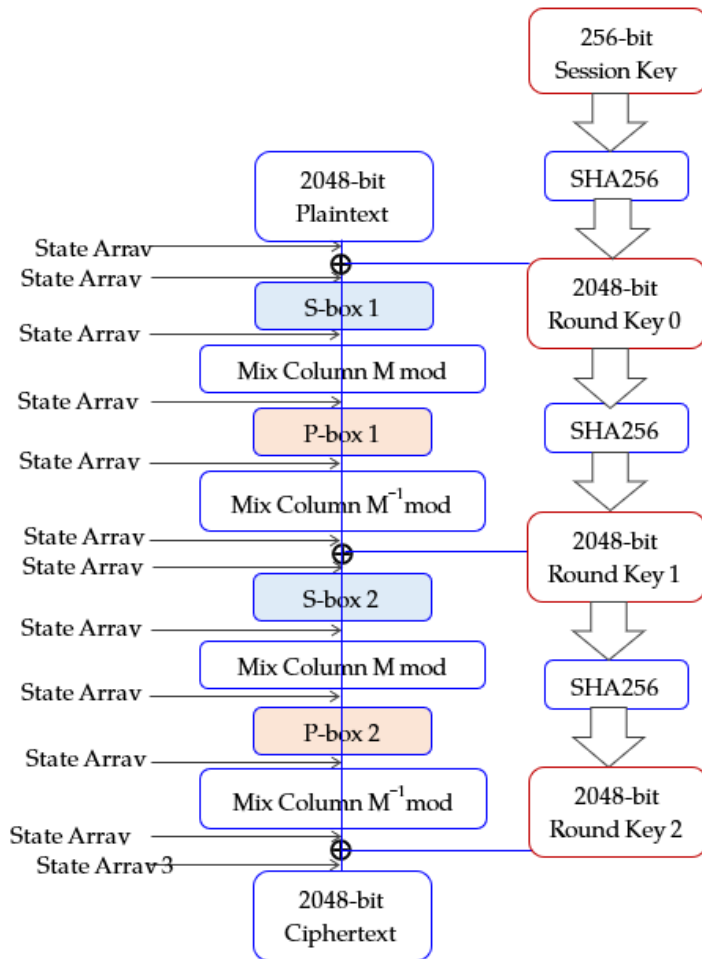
256-bit
Session Key

SHA256

2048-bit
Plaintext

State Array
State Array

2048-bit
Round Key 0

S-box 1

State Array

Mix Column M mod

State Array

SHA256

P-box 1

State Array

Mix Column $M^{-1}$mod

State Array
State Array

2048-bit
Round Key 1

S-box 2

State Array

Mix Column M mod

SHA256

State Array

P-box 2

State Array

Mix Column $M^{-1}$mod

2048-bit
Round Key 2

State Array
State Array 3

2048-bit
Ciphertext